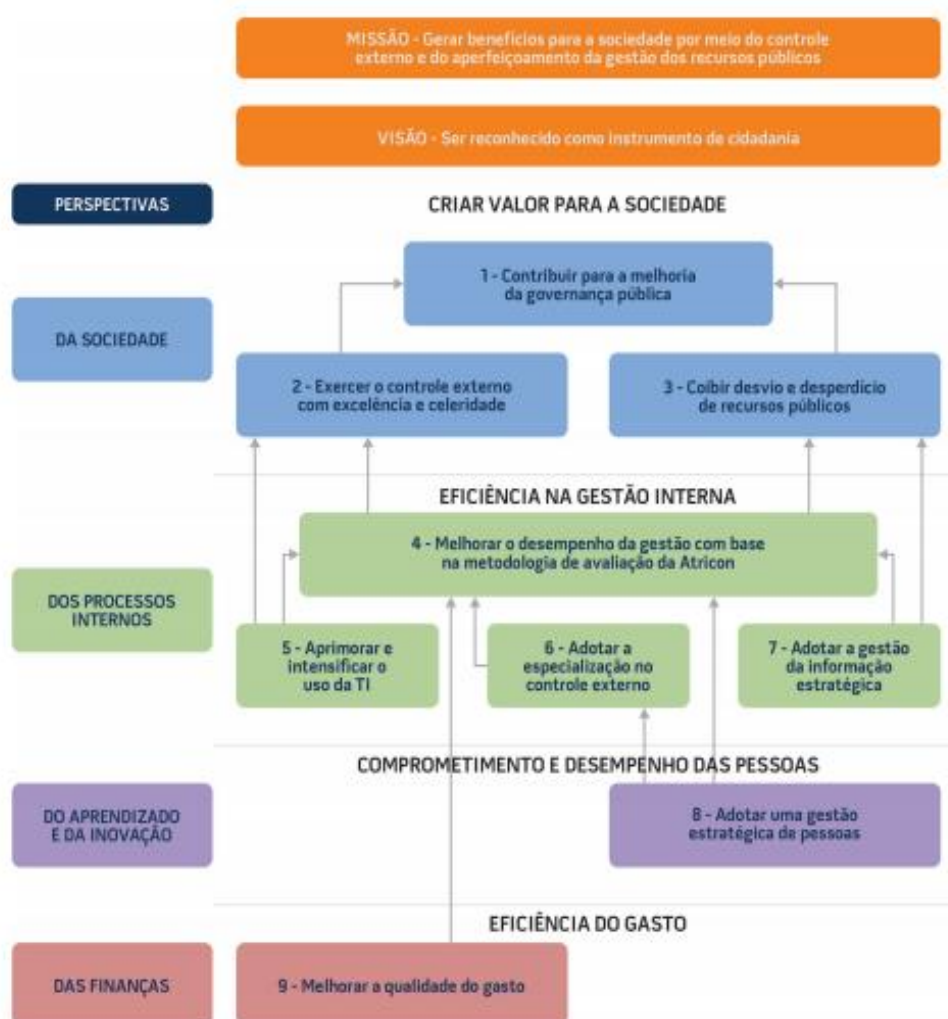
MISSÃO - Gerar benefícios para a sociedade por meio do controle externo e do aperfeiçoamento da gestão dos recursos públicos

VISÃO - Ser reconhecido como instrumento de cidadania

PERSPECTIVAS

CRIAR VALOR PARA A SOCIEDADE

DA SOCIEDADE

1 - Contribuir para a melhoria da governança pública

2 - Exercer o controle externo com excelência e celeridade

3 - Coibir desvio e desperdício de recursos públicos

EFICIÊNCIA NA GESTÃO INTERNA

DOS PROCESSOS INTERNOS

4 - Melhorar o desempenho da gestão com base na metodologia de avaliação da Atricon

5 - Aprimorar e intensificar o uso da TI

6 - Adotar a especialização no controle externo

7 - Adotar a gestão da informação estratégica

COMPROMETIMENTO E DESEMPENHO DAS PESSOAS

DO APRENDIZADO E DA INOVAÇÃO

8 - Adotar uma gestão estratégica de pessoas

EFICIÊNCIA DO GASTO

DAS FINANÇAS

9 - Melhorar a qualidade do gasto